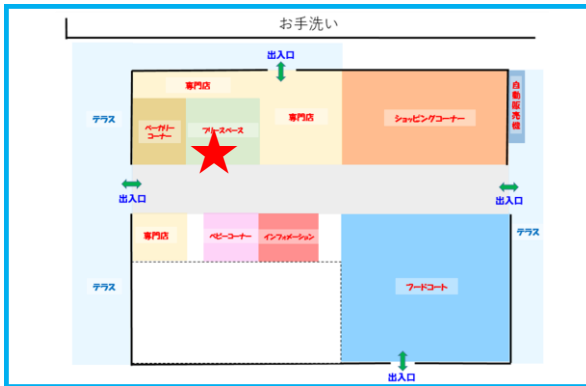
お手洗い

出入口

テラス

専門店

ベーカリーコーナー

フリースペース

専門店

ショッピングコーナー

自動販売機

出入口

出入口

専門店

ベビーコーナー

インフォメーション

テラス

テラス

フードコート

出入口